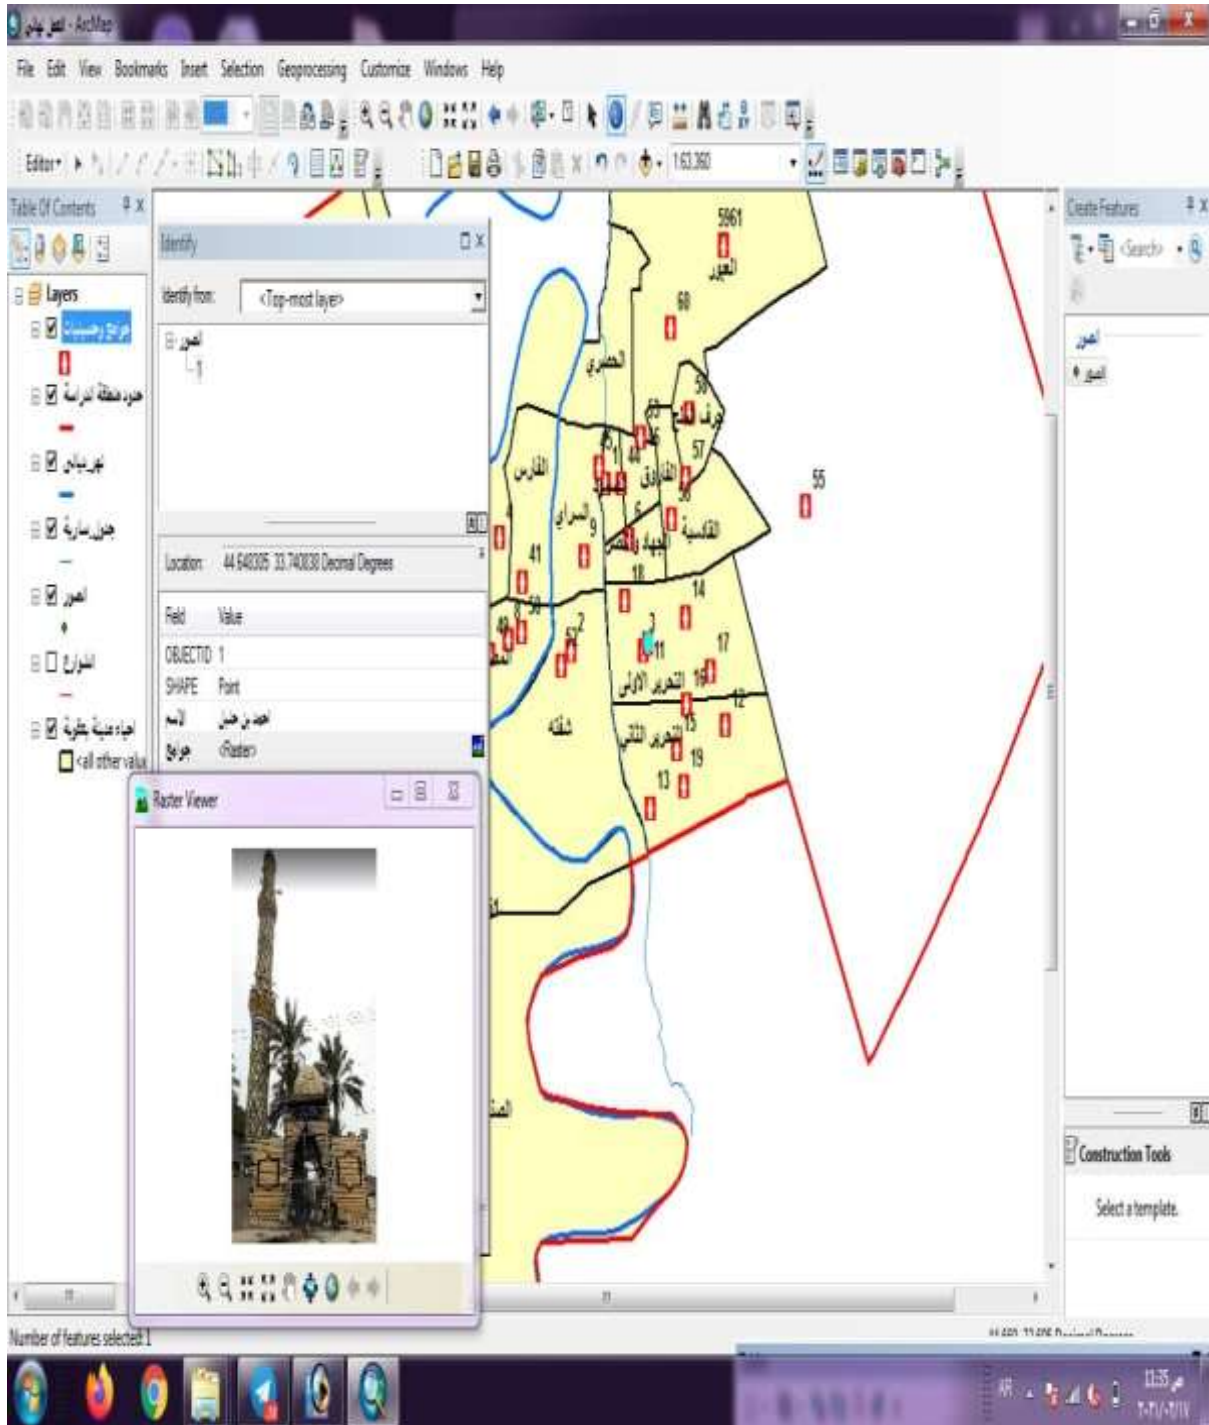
عمل بيانى - ArcMap

File Edit View Bookmarks Insert Selection Geoprocessing Customize Windows Help

Editor▾

1:63,360

Table Of Contents

Layers

مواقع وحسينيات

حدود منطقة الدراسة

نهر ديالى

طرق سارية

الصور

الشوارع

احياء مدينة بعقوبة

<all other values>

Identify

Identify from: <Top-most layer>

الصور

1

Location: 44.640305 33.740838 Decimal Degrees

| Field | Value |
|---|---|
| OBJECTID | 1 |
| SHAPE | Point |
| الاسم | احمد بن حنبل |
| مواقع | <Raster> |

Raster Viewer

5961

العبور

68

الحصيري

58

51

55

57

الفارس

السراي

9

41

القادسية

18

14

8

17

التحرير الاولى

16

12

شفته

التحرير الثاني

15

19

13

Create Features

<Search>

الصور

الصور

Construction Tools

Select a template.

Number of features selected: 1

AR

11:35